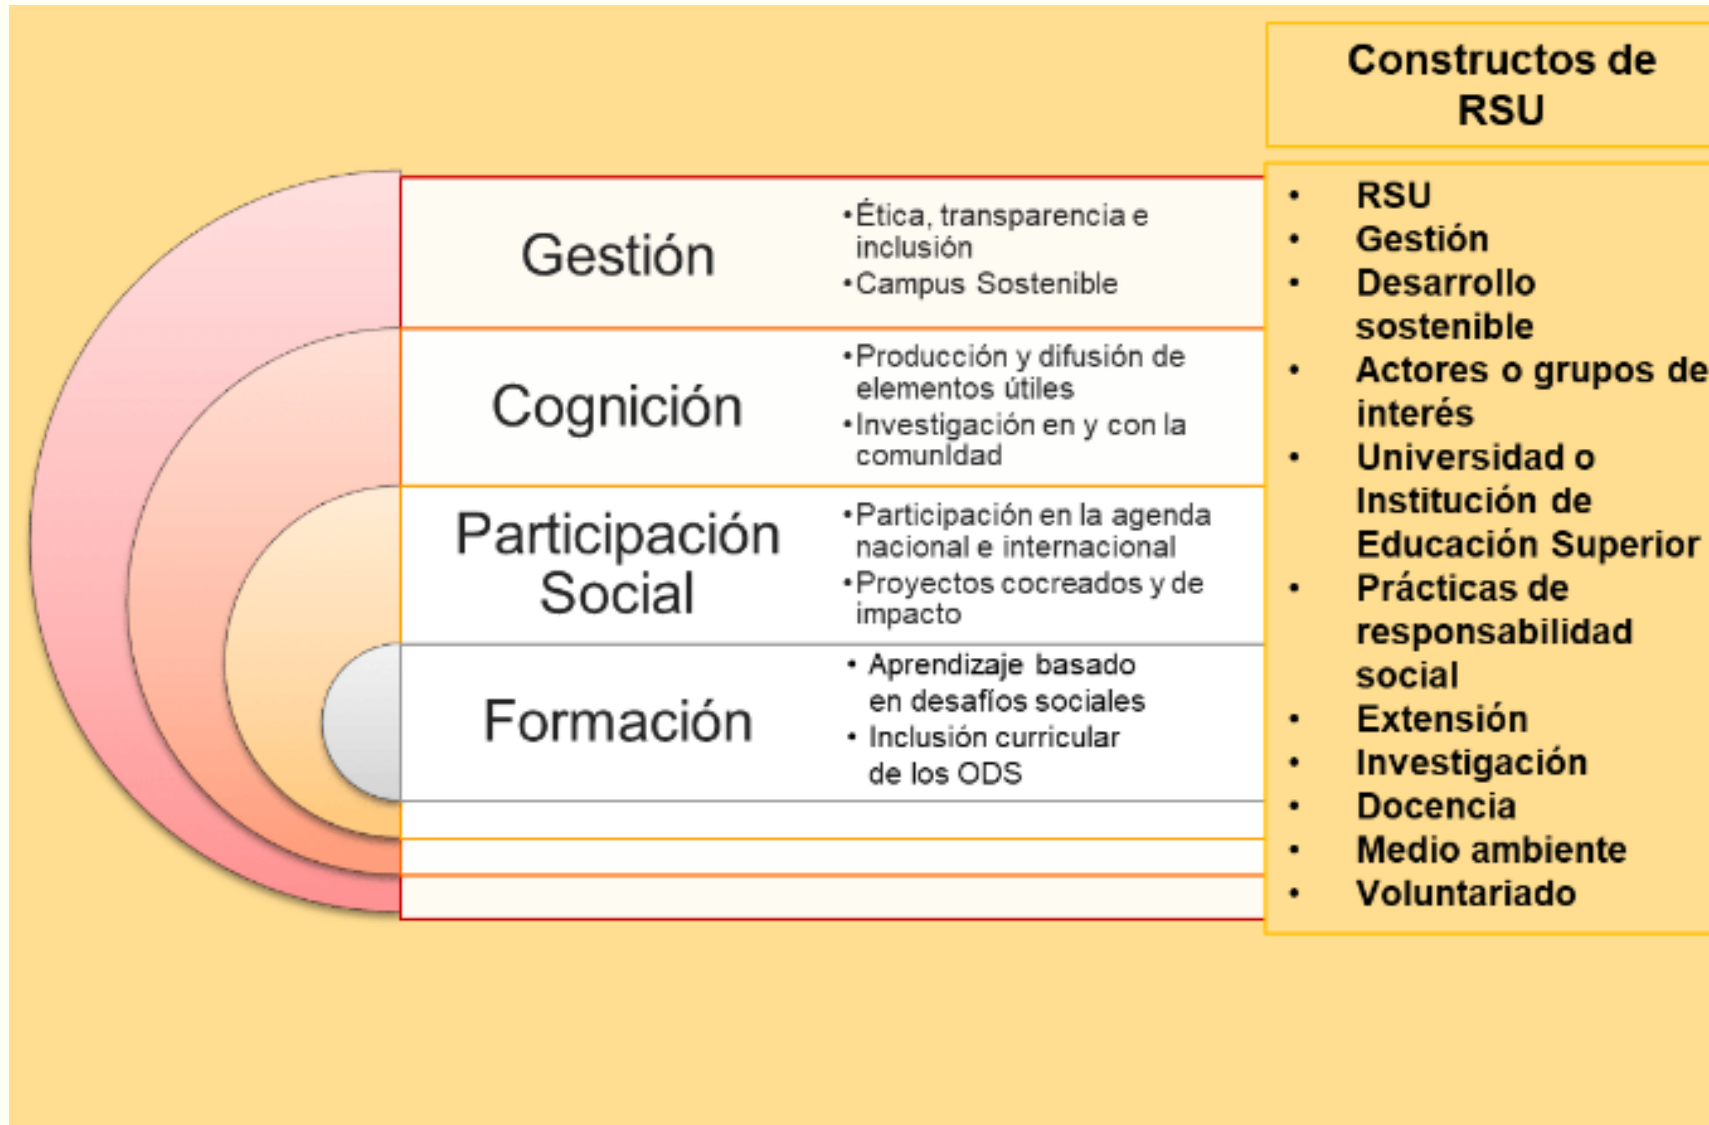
Gestión

• Ética, transparencia e inclusión
• Campus Sostenible

Cognición

• Producción y difusión de elementos útiles
• Investigación en y con la comunidad

Participación Social

• Participación en la agenda nacional e internacional
• Proyectos cocreados y de impacto

Formación

• Aprendizaje basado en desafíos sociales
• Inclusión curricular de los ODS

Constructos de RSU

• RSU
• Gestión
• Desarrollo sostenible
• Actores o grupos de interés
• Universidad o Institución de Educación Superior
• Prácticas de responsabilidad social
• Extensión
• Investigación
• Docencia
• Medio ambiente
• Voluntariado